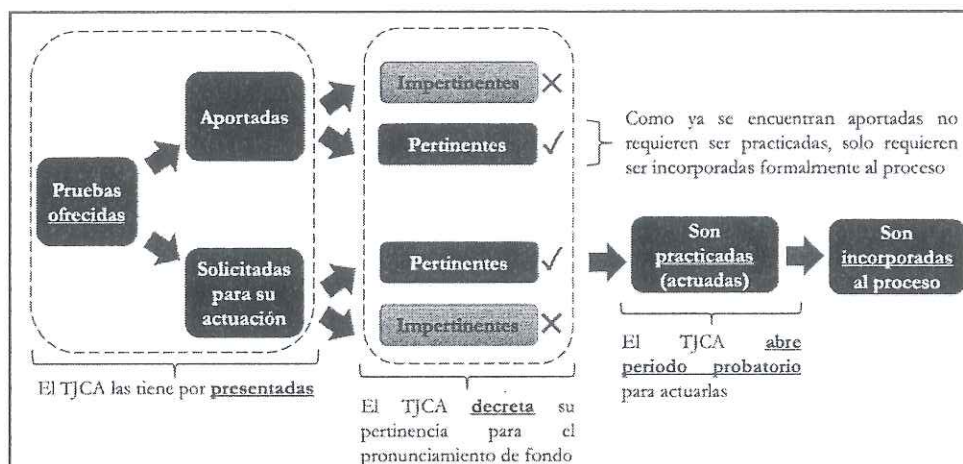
Pruebas ofrecidas

Aportadas

Solicitadas para su actuación

El TJCA las tiene por presentadas

Impertinentes ×

Pertinentes ✓

Pertinentes ✓

Impertinentes ×

El TJCA decreta su pertinencia para el pronunciamiento de fondo

Como ya se encuentran aportadas no requieren ser practicadas, solo requieren ser incorporadas formalmente al proceso

Son practicadas (actuadas)

El TJCA abre periodo probatorio para actuarlas

Son incorporadas al proceso